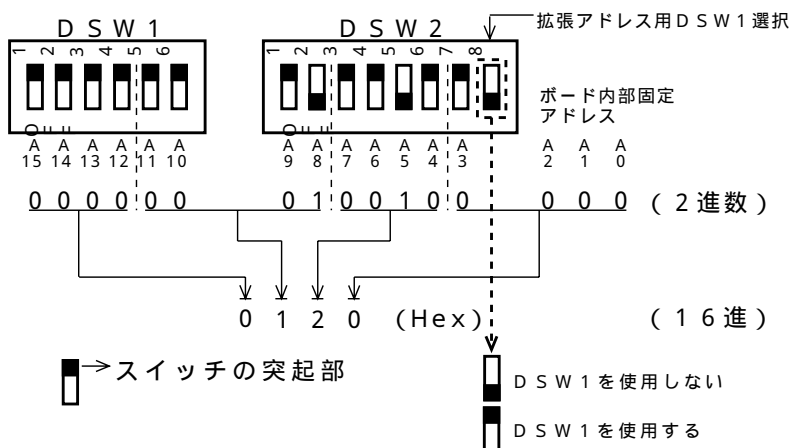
D S W 1

1 2 3 4 5 6

O N

A 15 A 14 A 13 A 12 A 11 A 10

D S W 2

1 2 3 4 5 6 7 8

O N

A 9 A 8 A 7 A 6 A 5 A 4 A 3

拡張アドレス用ＤＳＷ１選択

ボード内部固定アドレス

A 2 A 1 A 0

0 0 0 0 0 0 0 1 0 0 1 0 0 0 0 0 （２進数）

0 1 2 0 (Hex)

（１６進）

→スイッチの突起部

ＤＳＷ１を使用しない

ＤＳＷ１を使用する